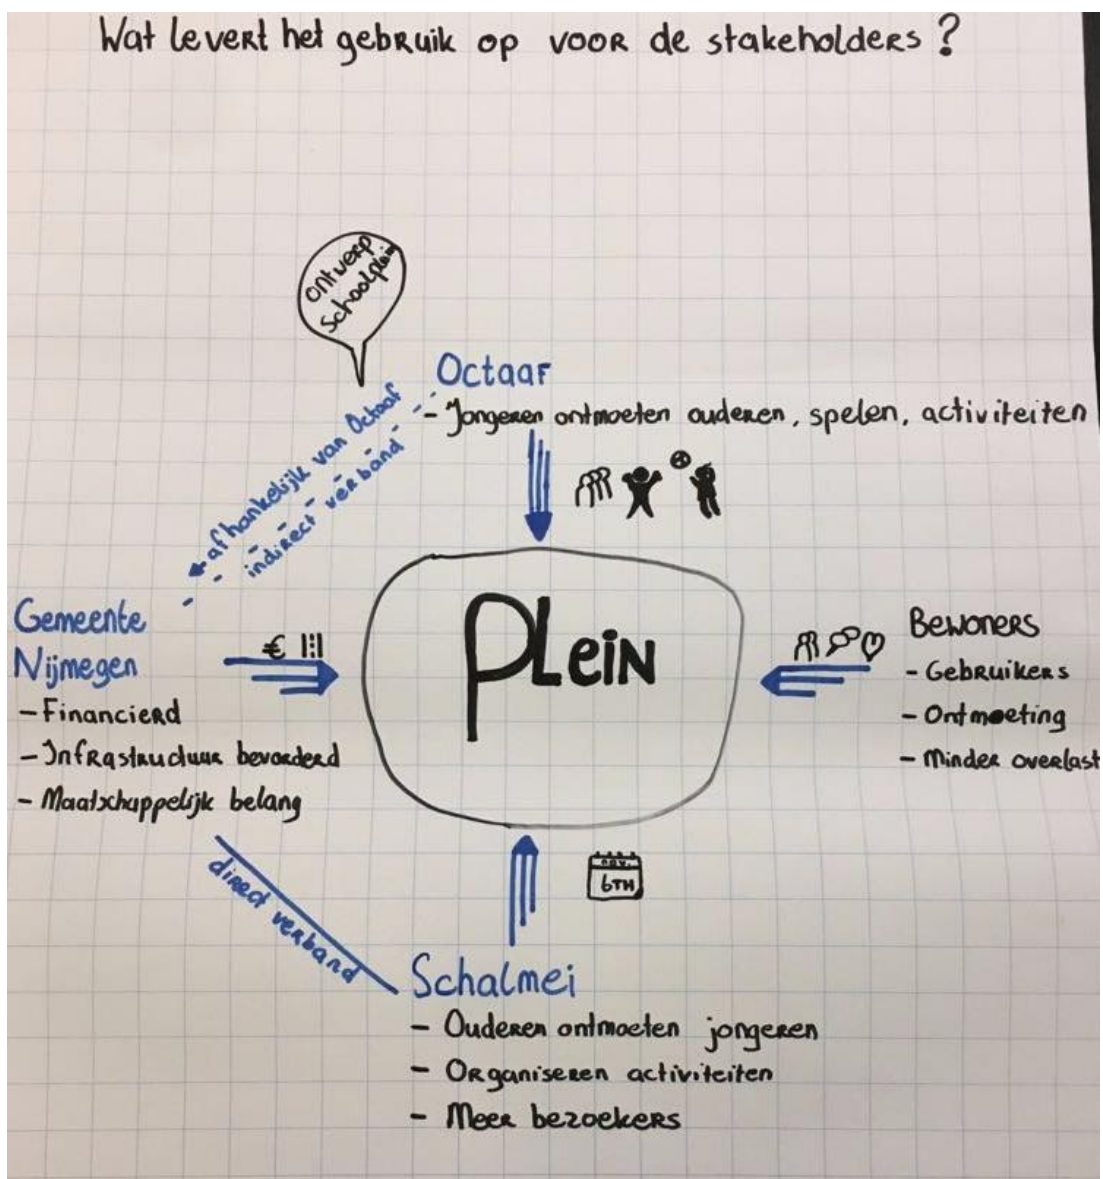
Wat levert het gebruik op voor de stakeholders?

ontwerp schoolplein

afhankelijk van Octaaf
indirect verband

Octaaf
- Jongeren ontmoeten ouderen, spelen, activiteiten

Gemeente Nijmegen
- Financierd
- Infrastructuur bevorderd
- Maatschappelijk belang

€

Plein

Bewoners
- Gebruikers
- Ontmoeting
- Minder overlast

direct verband

6TH

Schalmei
- Ouderen ontmoeten jongeren
- Organiseren activiteiten
- Meer bezoekers